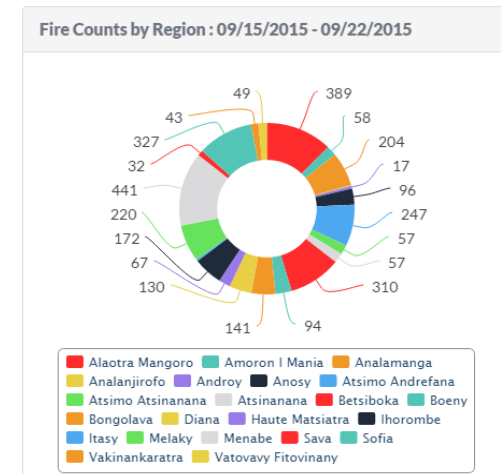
Fire Counts by Region : 09/15/2015 - 09/22/2015

49
389
43
58
327
204
32
17
441
96
220
247
172
57
67
57
130
310
141
94

Alaotra Mangoro
Amoron I Mania
Analamanga
Analanjirofo
Androy
Anosy
Atsimo Andrefana
Atsimo Atsinanana
Atsinanana
Betsiboka
Boeny
Bongolava
Diana
Haute Matsiatra
Ihorombe
Itasy
Melaky
Menabe
Sava
Sofia
Vakinankaratra
Vatovavy Fitovinany